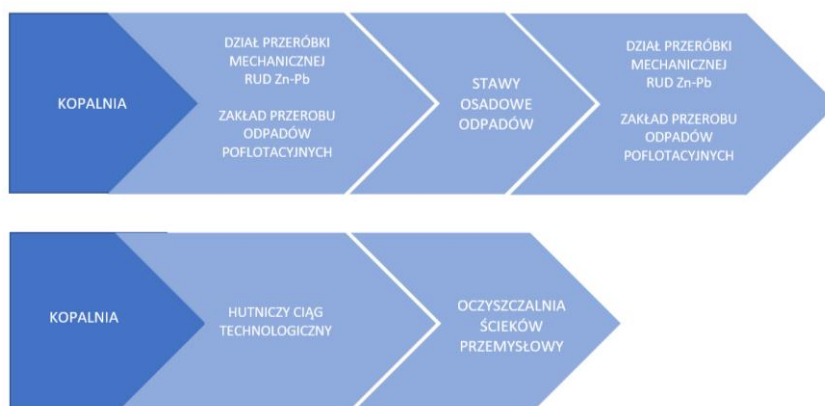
KOPALNIA

DZIAŁ PRZERÓBKI MECHANICZNEJ RUD Zn-Pb

ZAKŁAD PRZEROBU ODPADÓW POFLOTACYJNYCH

STAWY OSADOWE ODPADÓW

DZIAŁ PRZERÓBKI MECHANICZNEJ RUD Zn-Pb

ZAKŁAD PRZEROBU ODPADÓW POFLOTACYJNYCH

KOPALNIA

HUTNICZY CIĄG TECHNOLOGICZNY

OCZYSZCZALNIA ŚCIEKÓW PRZEMYSŁOWY